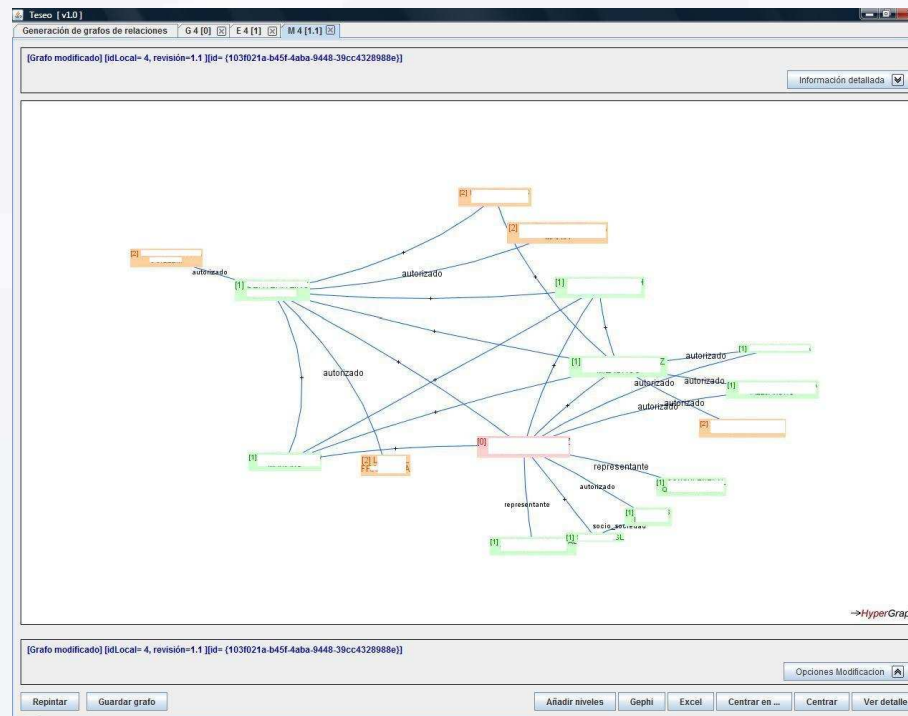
Teseo [v1.0]

Generación de grafos de relaciones | G 4 [0] | E 4 [1] | M 4 [1.1]

[Grafo modificado] [idLocal= 4, revisión=1.1 ][id= {103f021a-b45f-4aba-9448-39cc4328988e}]

Información detallada

[2]

[2]

[2]

autorizado

[1]

autorizado

[1]

autorizado

[1]

autorizado

autorizado

[1]

autorizado

autorizado

[1]

[2]

[1]

[2]

[0]

representante

[1]

autorizado

representante

[1]

socio_sociedad

[1]

[1]

→HyperGrap

[Grafo modificado] [idLocal= 4, revisión=1.1 ][id= {103f021a-b45f-4aba-9448-39cc4328988e}]

Opciones Modificacion

Repintar | Guardar grafo | Añadir niveles | Gephi | Excel | Centrar en ... | Centrar | Ver detalle